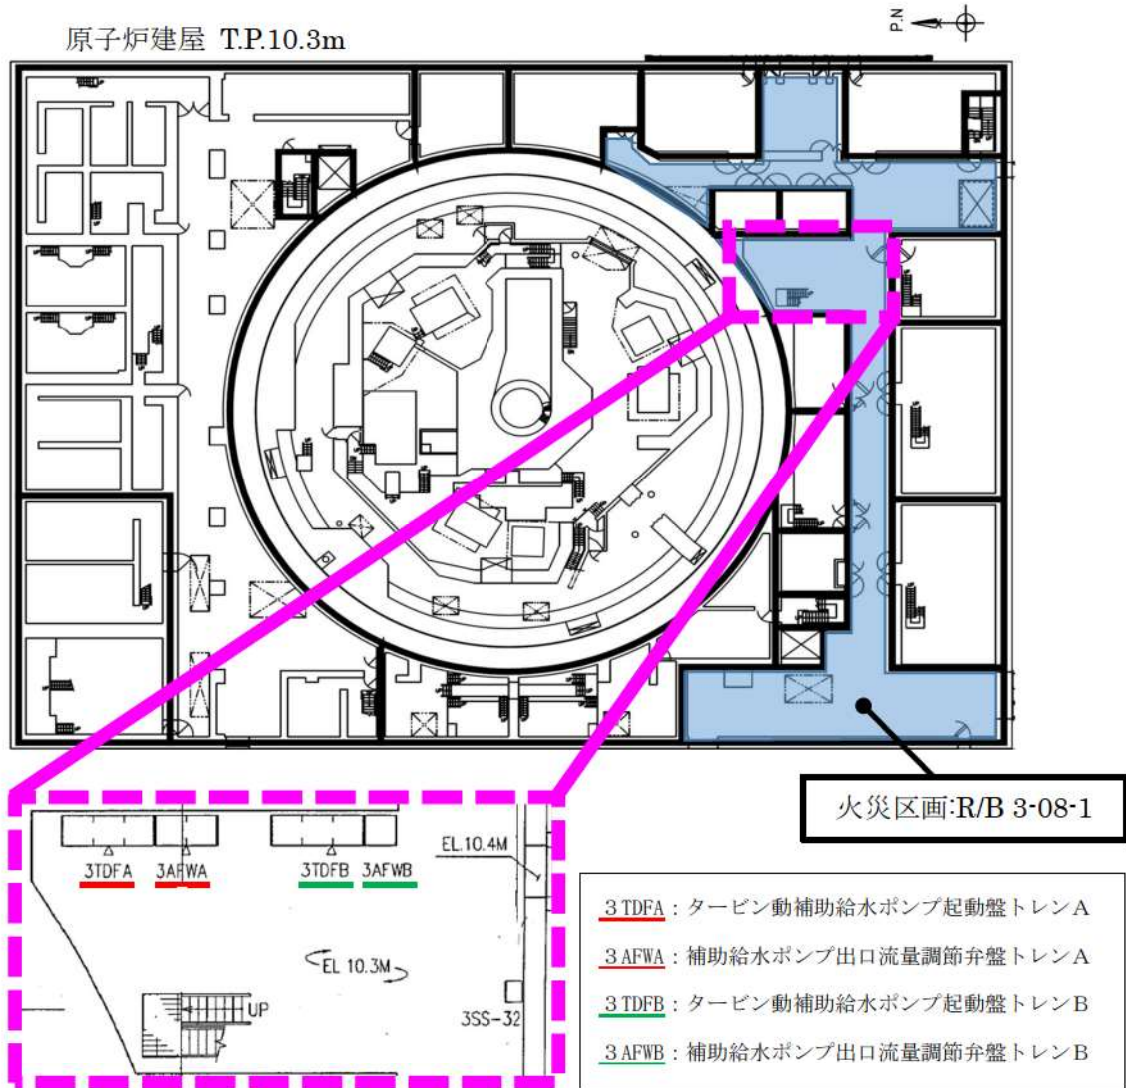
原子炉建屋 T.P.10.3m

P.N

火災区画:R/B 3-08-1

3TDFA 3AFWA 3TDFB 3AFWB

EL.10.4M

EL 10.3M

UP

3SS-32

3 TDFA：タービン動補助給水ポンプ起動盤トレンA
3 AFWA：補助給水ポンプ出口流量調節弁盤トレンA
3 TDFB：タービン動補助給水ポンプ起動盤トレンB
3 AFWB：補助給水ポンプ出口流量調節弁盤トレンB